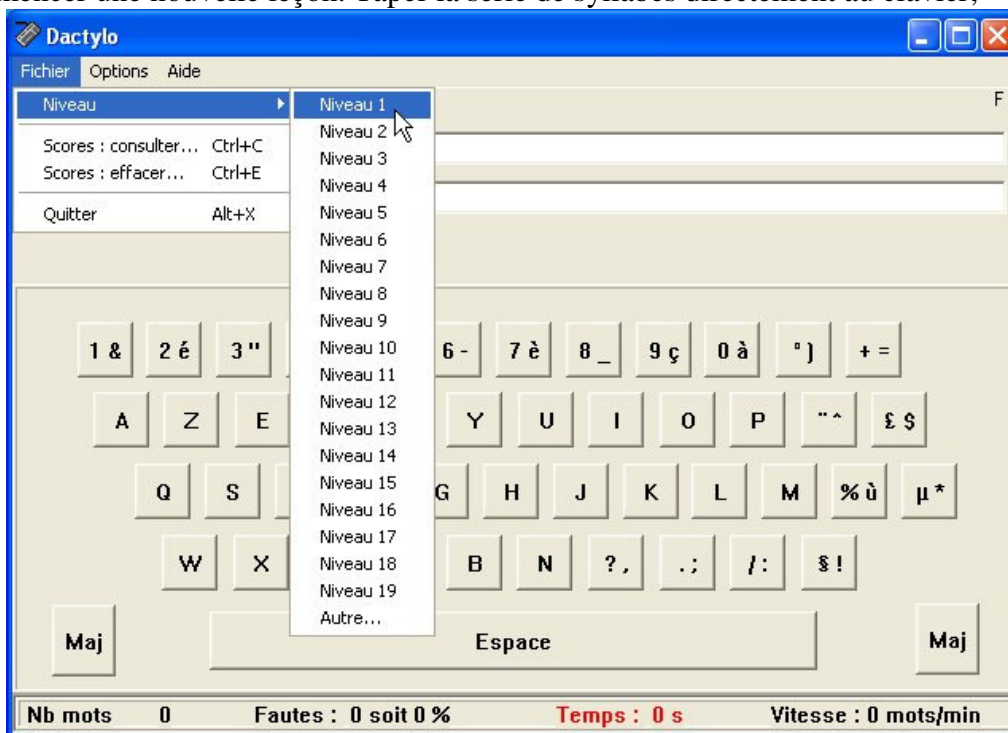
Dactylo

Fichier Options Aide

Niveau

Scores : consulter... Ctrl+C
Scores : effacer... Ctrl+E

Quitter Alt+X

Niveau 1
Niveau 2
Niveau 3
Niveau 4
Niveau 5
Niveau 6
Niveau 7
Niveau 8
Niveau 9
Niveau 10
Niveau 11
Niveau 12
Niveau 13
Niveau 14
Niveau 15
Niveau 16
Niveau 17
Niveau 18
Niveau 19
Autre...

F

1 & 2 é 3 " 6 - 7 è 8 _ 9 ç 0 à ° ) + =

A Z E Y U I O P ¨ ^ £ $

Q S G H J K L M % ù µ *

W X B N ? , . ; / : § !

Maj Espace Maj

Nb mots 0 Fautes : 0 soit 0 % Temps : 0 s Vitesse : 0 mots/min